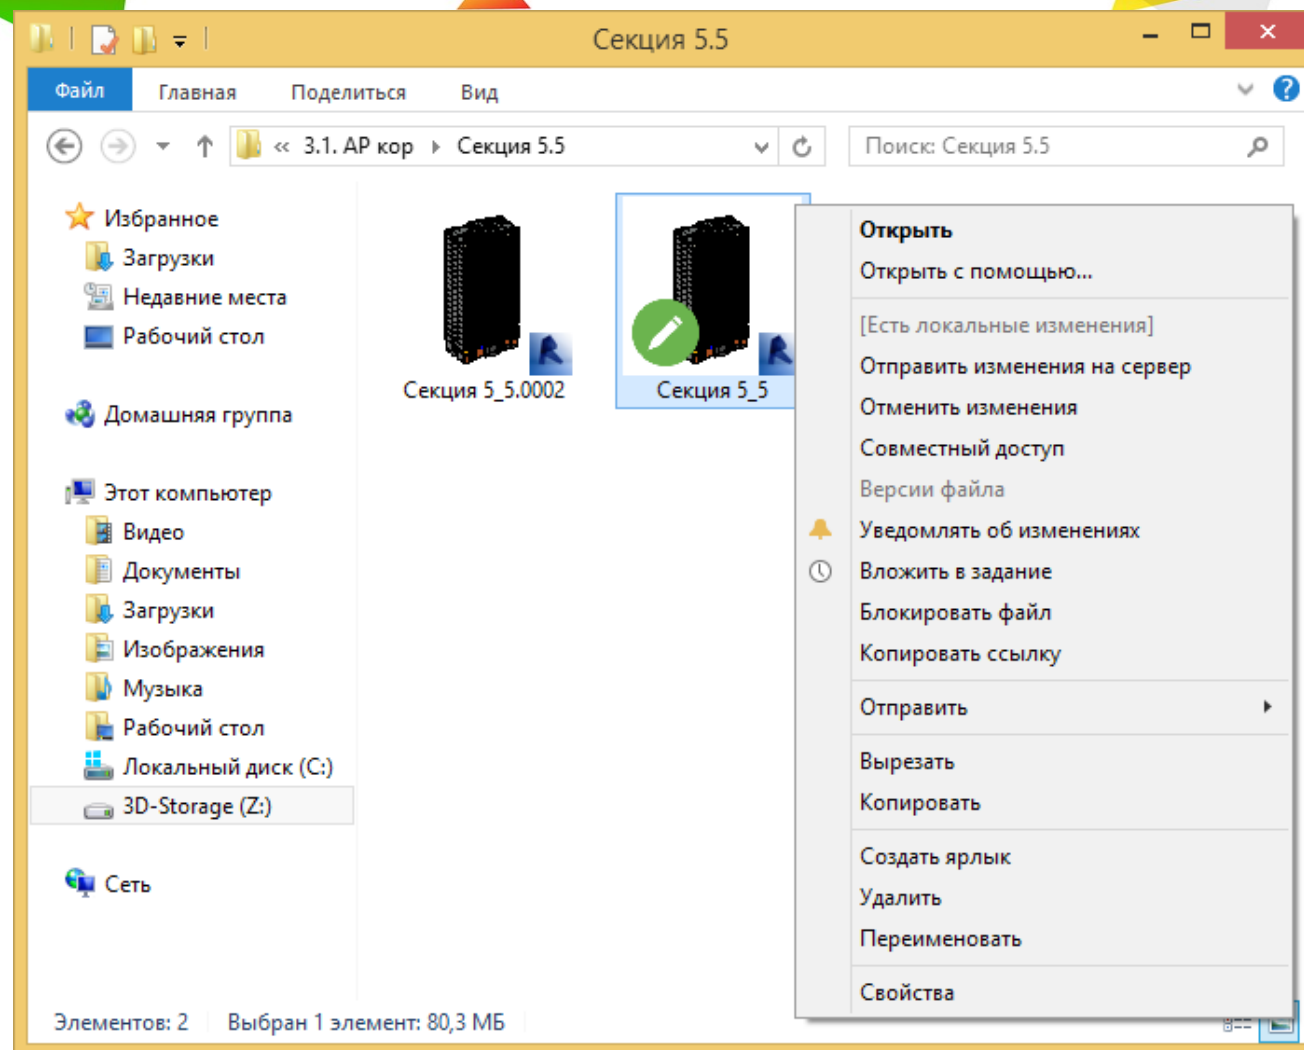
Секция 5.5

Файл Главная Поделиться Вид

« 3.1. АР кор › Секция 5.5

Поиск: Секция 5.5

Избранное
Загрузки
Недавние места
Рабочий стол

Домашняя группа

Этот компьютер
Видео
Документы
Загрузки
Изображения
Музыка
Рабочий стол
Локальный диск (C:)
3D-Storage (Z:)

Сеть

Секция 5_5.0002

Секция 5_5

Открыть
Открыть с помощью...
[Есть локальные изменения]
Отправить изменения на сервер
Отменить изменения
Совместный доступ
Версии файла
Уведомлять об изменениях
Вложить в задание
Блокировать файл
Копировать ссылку
Отправить
Вырезать
Копировать
Создать ярлык
Удалить
Переименовать
Свойства

Элементов: 2 Выбран 1 элемент: 80,3 МБ